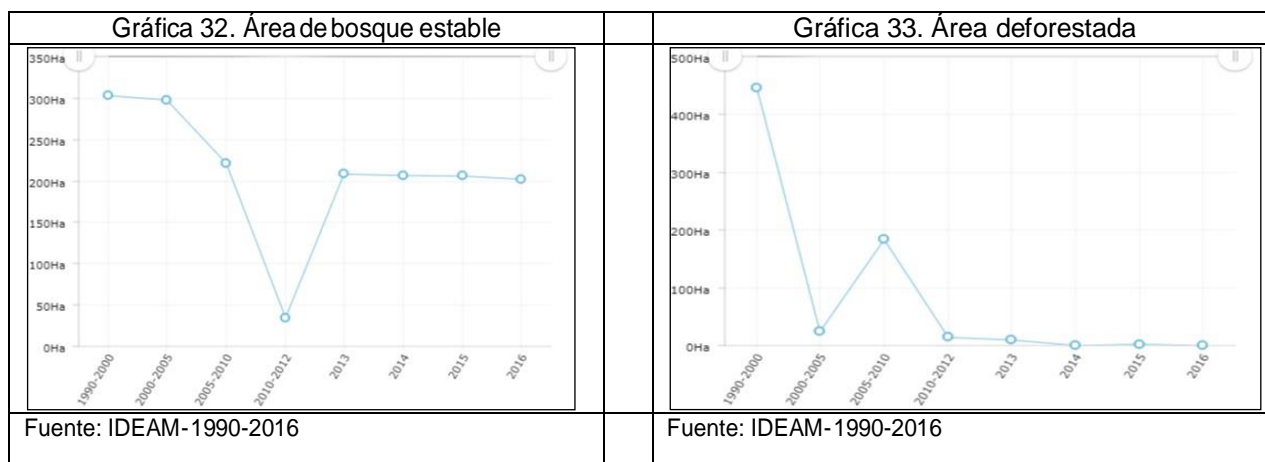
| Gráfica 32. Área de bosque estable | | Gráfica 33. Área deforestada |
|---|---|---|
| 350Ha 300Ha 250Ha 200Ha 150Ha 100Ha 50Ha 0Ha 1990-2000 2000-2005 2005-2010 2010-2012 2013 2014 2015 2016 | | 500Ha 400Ha 300Ha 200Ha 100Ha 0Ha 1990-2000 2000-2005 2005-2010 2010-2012 2013 2014 2015 2016 |
| Fuente: IDEAM-1990-2016 | | Fuente: IDEAM-1990-2016 |